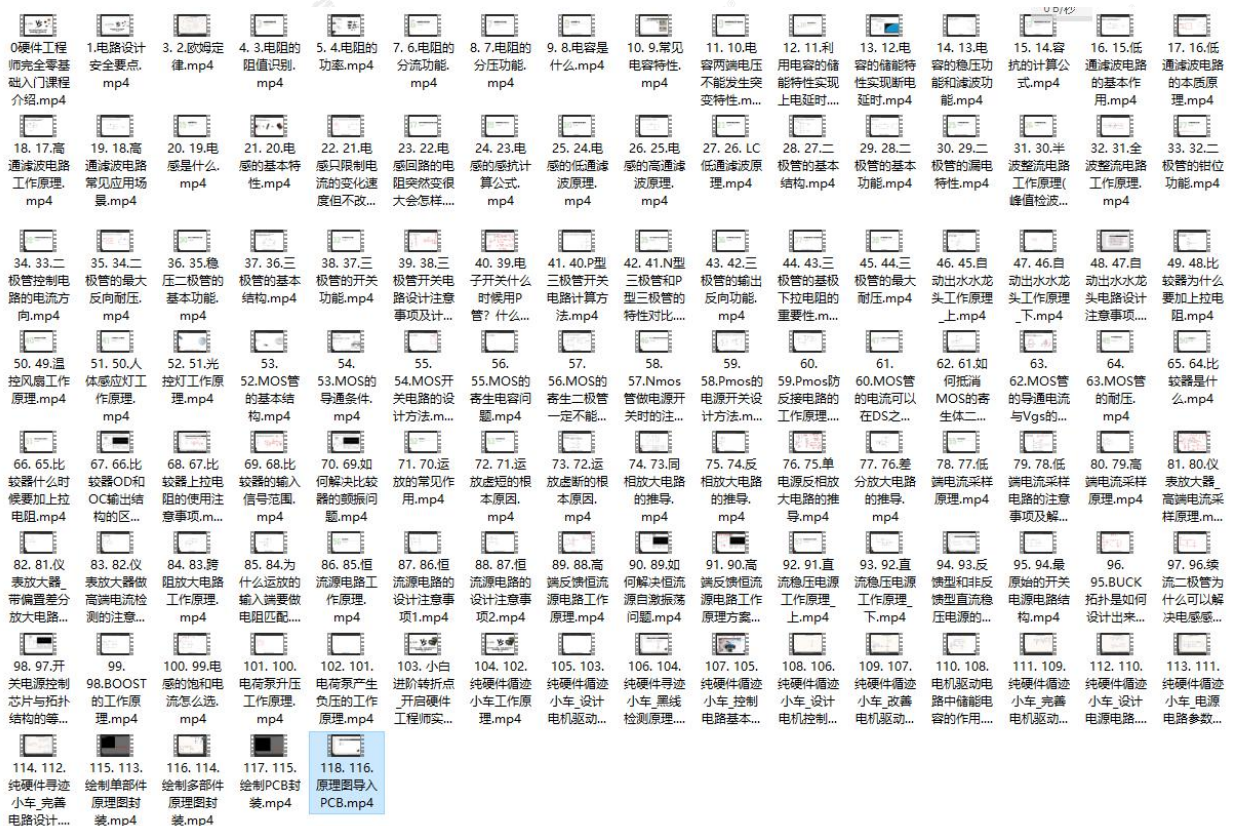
0 B/秒

0硬件工程师完全零基础入门课程介绍.mp4

1.电路设计安全要点.mp4

3. 2.欧姆定律.mp4

4. 3.电阻的阻值识别.mp4

5. 4.电阻的功率.mp4

7. 6.电阻的分流功能.mp4

8. 7.电阻的分压功能.mp4

9. 8.电容是什么.mp4

10. 9.常见电容特性.mp4

11. 10.电容两端电压不能发生突变特性.m...

12. 11.利用电容的储能特性实现上电延时....

13. 12.电容的储能特性实现断电延时.mp4

14. 13.电容的稳压功能和滤波功能.mp4

15. 14.容抗的计算公式.mp4

16. 15.低通滤波电路的基本作用.mp4

17. 16.低通滤波电路的本质原理.mp4

18. 17.高通滤波电路工作原理.mp4

19. 18.高通滤波电路常见应用场景.mp4

20. 19.电感是什么.mp4

21. 20.电感的基本特性.mp4

22. 21.电感只限制电流的变化速度但不改...

23. 22.电感回路的电阻突然变很大会怎样....

24. 23.电感的感抗计算公式.mp4

25. 24.电感的低通滤波原理.mp4

26. 25.电感的高通滤波原理.mp4

27. 26. LC低通滤波原理.mp4

28. 27.二极管的基本结构.mp4

29. 28.二极管的基本功能.mp4

30. 29.二极管的漏电特性.mp4

31. 30.半波整流电路工作原理(峰值检波...

32. 31.全波整流电路工作原理.mp4

33. 32.二极管的钳位功能.mp4

34. 33.二极管控制电路的电流方向.mp4

35. 34.二极管的最大反向耐压.mp4

36. 35.稳压二极管的基本功能.mp4

37. 36.三极管的基本结构.mp4

38. 37.三极管的开关功能.mp4

39. 38.三极管开关电路设计注意事项及计...

40. 39.电子开关什么时候用P管？什么...

41. 40.P型三极管开关电路计算方法.mp4

42. 41.N型三极管和P型三极管的特性对比...

43. 42.三极管的输出反向功能.mp4

44. 43.三极管的基极下拉电阻的重要性.m...

45. 44.三极管的最大耐压.mp4

46. 45.自动出水水龙头工作原理_上.mp4

47. 46.自动出水水龙头工作原理_下.mp4

48. 47.自动出水水龙头电路设计注意事项....

49. 48.比较器为什么要加上拉电阻.mp4

50. 49.温控风扇工作原理.mp4

51. 50.人体感应灯工作原理.mp4

52. 51.光控灯工作原理.mp4

53. 52.MOS管的基本结构.mp4

54. 53.MOS的导通条件.mp4

55. 54.MOS开关电路的设计方法.m...

56. 55.MOS的寄生电容问题.mp4

57. 56.MOS的寄生二极管一定不能...

58. 57.Nmos管做电源开关时的注...

59. 58.Pmos的电源开关设计方法.m...

60. 59.Pmos防反接电路的工作原理....

61. 60.MOS管的电流可以在DS之...

62. 61.如何抵消MOS的寄生体二...

63. 62.MOS管的导通电流与Vgs的...

64. 63.MOS管的耐压.mp4

65. 64.比较器是什么.mp4

66. 65.比较器什么时候要加上拉电阻.mp4

67. 66.比较器OD和OC输出结构的区...

68. 67.比较器上拉电阻的使用注意事项.m...

69. 68.比较器的输入信号范围.mp4

70. 69.如何解决比较器的颤振问题.mp4

71. 70.运放的常见作用.mp4

72. 71.运放虚短的根本原因.mp4

73. 72.运放虚断的根本原因.mp4

74. 73.同相放大电路的推导.mp4

75. 74.反相放大电路的推导.mp4

76. 75.单电源反相放大电路的推导.mp4

77. 76.差分放大电路的推导.mp4

78. 77.低端电流采样原理.mp4

79. 78.低端电流采样电路的注意事项及解...

80. 79.高端电流采样原理.mp4

81. 80.仪表放大器_高端电流采样原理.m...

82. 81.仪表放大器_带偏置差分放大电路...

83. 82.仪表放大器做高端电流检测的注意...

84. 83.跨阻放大电路工作原理.mp4

85. 84.为什么运放的输入端要做电阻匹配....

86. 85.恒流源电路工作原理.mp4

87. 86.恒流源电路的设计注意事项1.mp4

88. 87.恒流源电路的设计注意事项2.mp4

89. 88.高端反馈恒流源电路工作原理.mp4

90. 89.如何解决恒流源自激振荡问题.mp4

91. 90.高端反馈恒流源电路工作原理方案...

92. 91.直流稳压电源工作原理_上.mp4

93. 92.直流稳压电源工作原理_下.mp4

94. 93.反馈型和非反馈型直流稳压电源的...

95. 94.最原始的开关电源电路结构.mp4

96. 95.BUCK拓扑是如何设计出来...

97. 96.续流二极管为什么可以解决电感感...

98. 97.开关电源控制芯片与拓扑结构的等...

99. 98.BOOST的工作原理.mp4

100. 99.电感的饱和电流怎么选.mp4

101. 100.电荷泵升压工作原理.mp4

102. 101.电荷泵产生负压的工作原理.mp4

103. 小白进阶转折点_开启硬件工程师实...

104. 102.纯硬件循迹小车工作原理.mp4

105. 103.纯硬件循迹小车_设计电机驱动...

106. 104.纯硬件寻迹小车_黑线检测原理....

107. 105.纯硬件循迹小车_控制电路基本...

108. 106.纯硬件循迹小车_设计电机控制...

109. 107.纯硬件循迹小车_改善电机驱动...

110. 108.电机驱动电路中储能电容的作用....

111. 109.纯硬件循迹小车_完善电机驱动...

112. 110.纯硬件循迹小车_设计电源电路...

113. 111.纯硬件循迹小车_电源电路参数...

114. 112.纯硬件寻迹小车_完善电路设计....

115. 113.绘制单部件原理图封装.mp4

116. 114.绘制多部件原理图封装.mp4

117. 115.绘制PCB封装.mp4

118. 116.原理图导入PCB.mp4